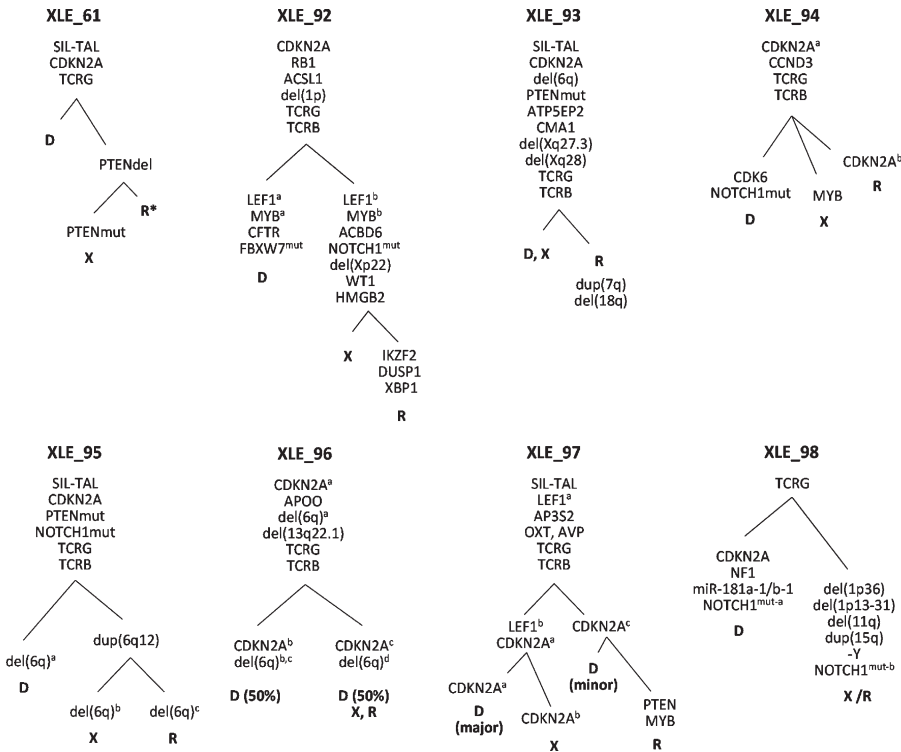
XLE_61

SIL-TAL
CDKN2A
TCRG

D

PTENdel

R*

PTENmut

X

XLE_92

CDKN2A
RB1
ACSL1
del(1p)
TCRG
TCRB

LEF1$^{a}$
MYB$^{a}$
CFTR
FBXW7$^{mut}$

D

LEF1$^{b}$
MYB$^{b}$
ACBD6
NOTCH1$^{mut}$
del(Xp22)
WT1
HMGB2

X

IKZF2
DUSP1
XBP1

R

XLE_93

SIL-TAL
CDKN2A
del(6q)
PTENmut
ATP5EP2
CMA1
del(Xq27.3)
del(Xq28)
TCRG
TCRB

D, X

R

dup(7q)
del(18q)

XLE_94

CDKN2A$^{a}$
CCND3
TCRG
TCRB

CDK6
NOTCH1mut

D

MYB

X

CDKN2A$^{b}$

R

XLE_95

SIL-TAL
CDKN2A
PTENmut
NOTCH1mut
TCRG
TCRB

del(6q)$^{a}$

D

dup(6q12)

del(6q)$^{b}$

X

del(6q)$^{c}$

R

XLE_96

CDKN2A$^{a}$
APOO
del(6q)$^{a}$
del(13q22.1)
TCRG
TCRB

CDKN2A$^{b}$
del(6q)$^{b,c}$

D (50%)

CDKN2A$^{c}$
del(6q)$^{d}$

D (50%)
X, R

XLE_97

SIL-TAL
LEF1$^{a}$
AP3S2
OXT, AVP
TCRG
TCRB

LEF1$^{b}$
CDKN2A$^{a}$

CDKN2A$^{c}$

D
(minor)

CDKN2A$^{a}$

D
(major)

CDKN2A$^{b}$

X

PTEN
MYB

R

XLE_98

TCRG

CDKN2A
NF1
miR-181a-1/b-1
NOTCH1$^{mut-a}$

D

del(1p36)
del(1p13-31)
del(11q)
dup(15q)
-Y
NOTCH1$^{mut-b}$

X /R